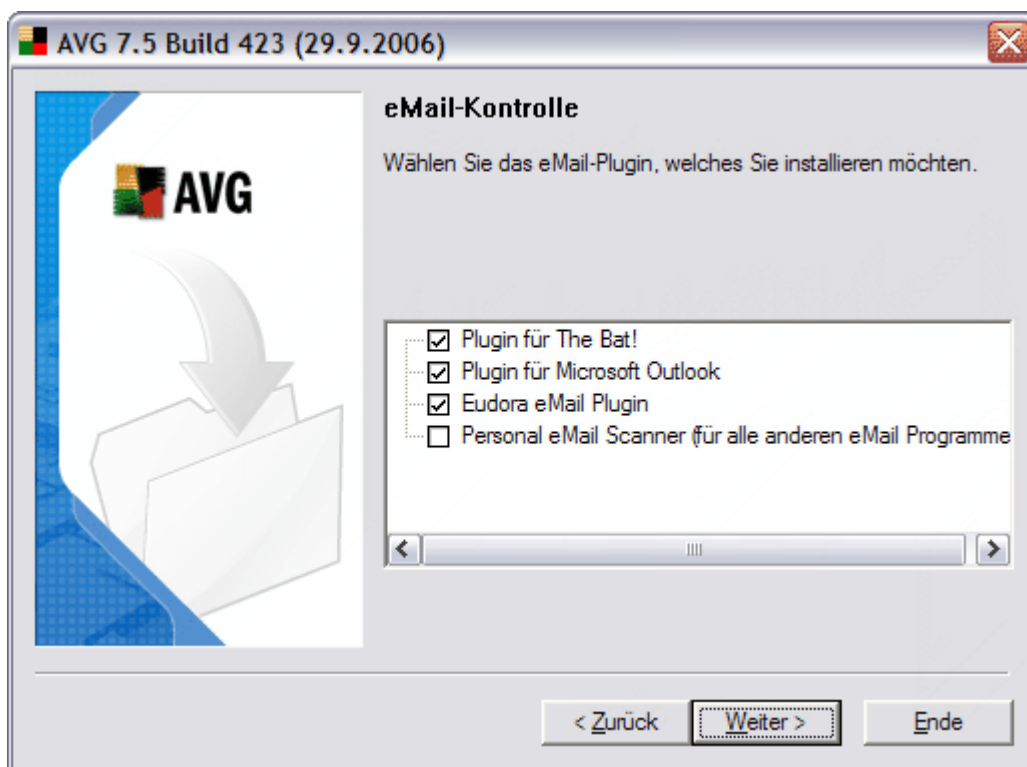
AVG 7.5 Build 423 (29.9.2006)

AVG

eMail-Kontrolle

Wählen Sie das eMail-Plugin, welches Sie installieren möchten.

☑ Plugin für The Bat!
☑ Plugin für Microsoft Outlook
☑ Eudora eMail Plugin
☐ Personal eMail Scanner (für alle anderen eMail Programme

< Zurück | Weiter > | Ende